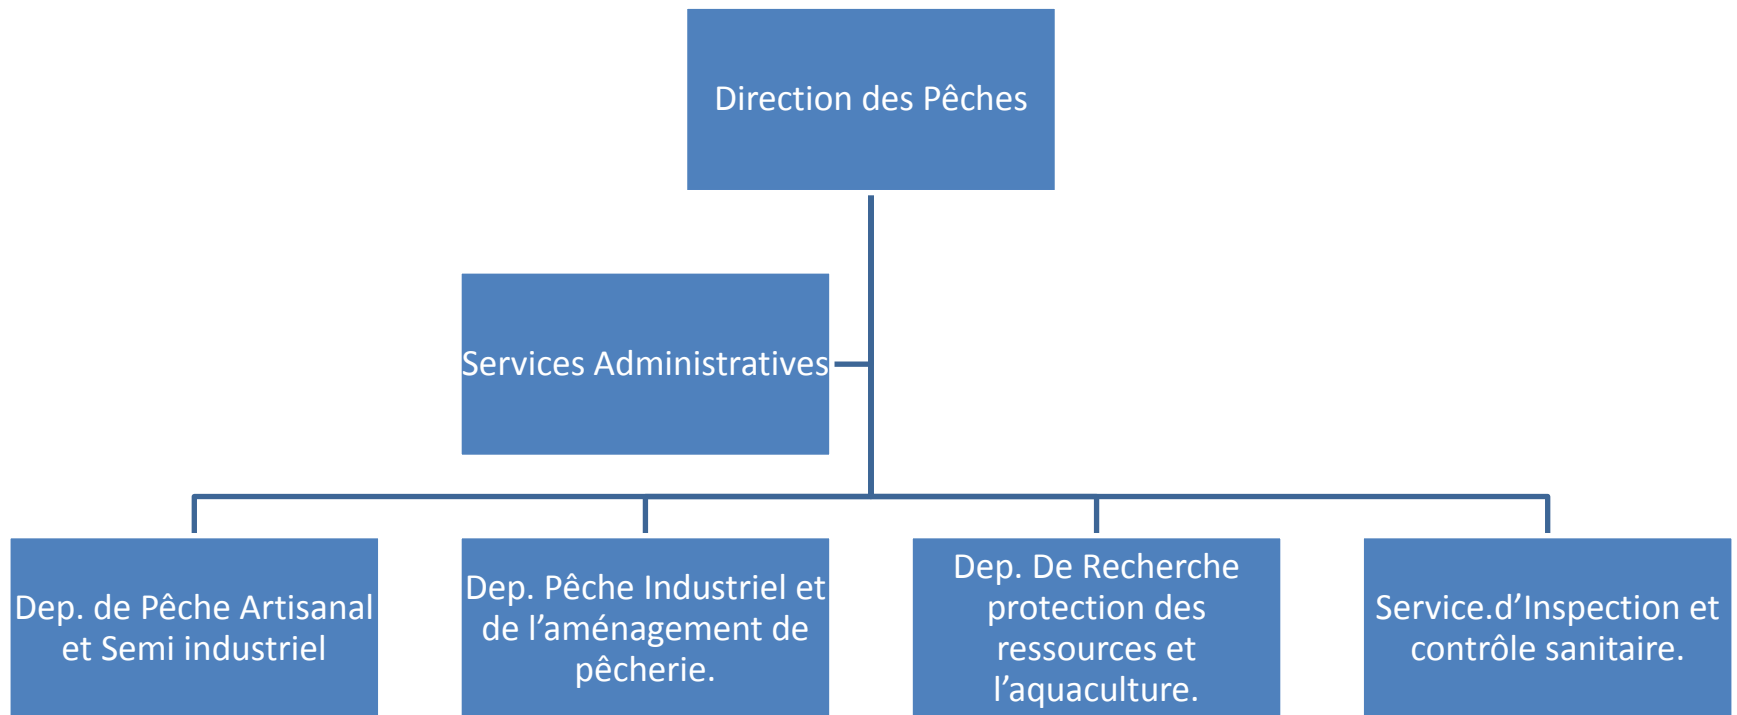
Direction des Pêches

Services Administratives

Dep. de Pêche Artisanal et Semi industriel

Dep. Pêche Industriel et de l’aménagement de pêcherie.

Dep. De Recherche protection des ressources et l’aquaculture.

Service.d’Inspection et contrôle sanitaire.